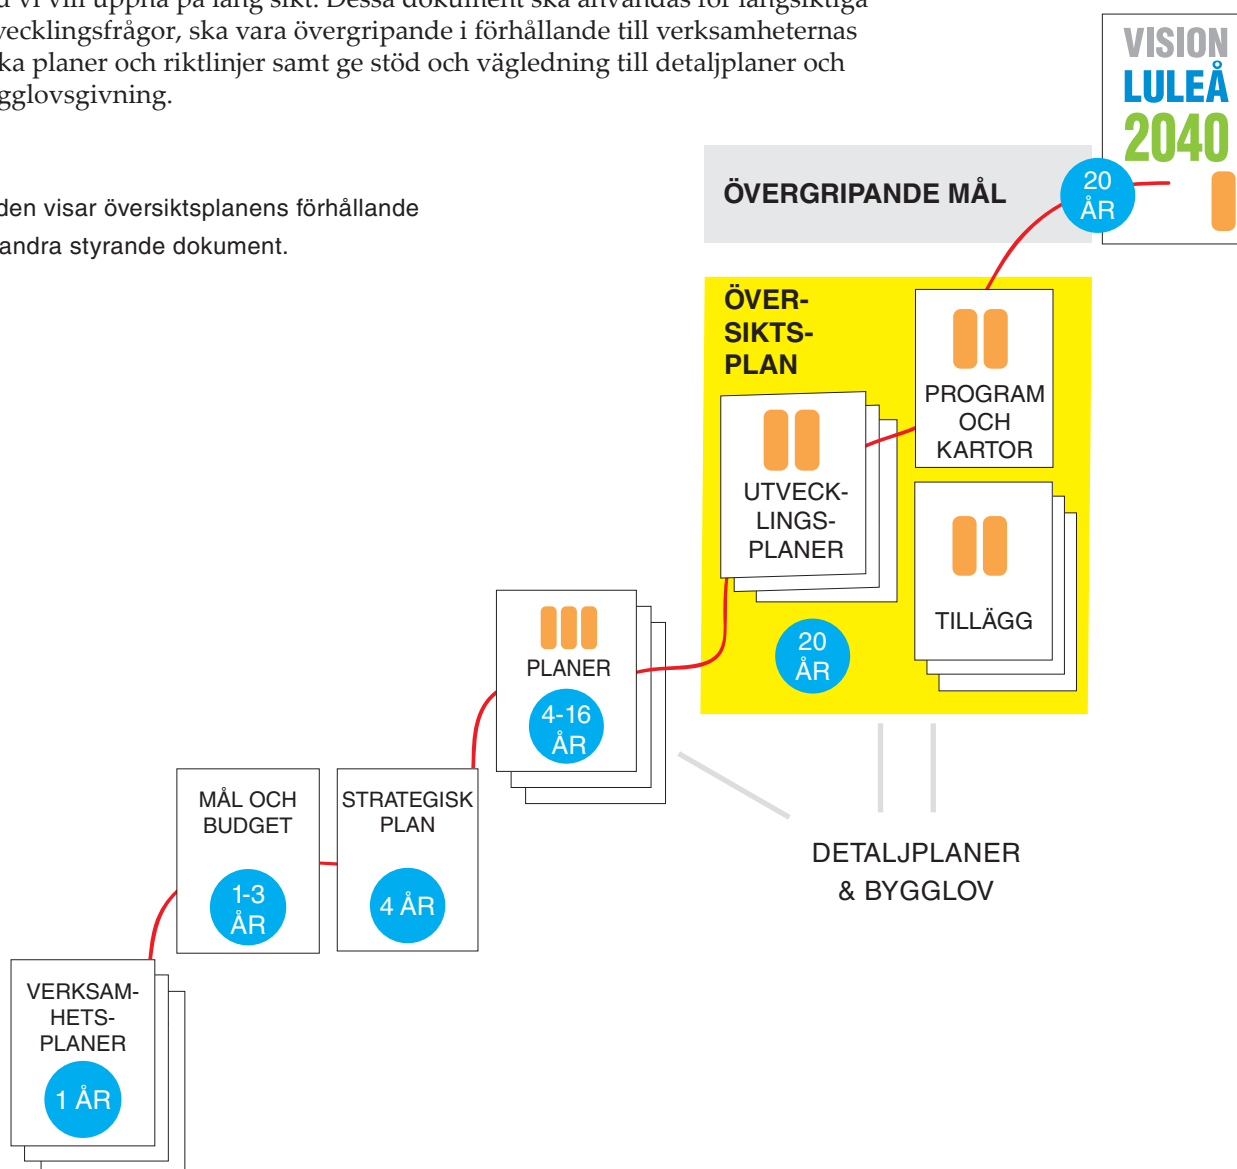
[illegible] vi vill uppnå på lång sikt. Dessa dokument ska användas för långsiktiga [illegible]vecklingsfrågor, ska vara övergripande i förhållande till verksamheternas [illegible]ka planer och riktlinjer samt ge stöd och vägledning till detaljplaner och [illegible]gglovsgivning.

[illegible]den visar översiktsplanens förhållande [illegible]andra styrande dokument.

VISION LULEÅ 2040

ÖVERGRIPANDE MÅL

20 ÅR

ÖVERSIKTSPLAN

PROGRAM OCH KARTOR

UTVECKLINGSPLANER

TILLÄGG

20 ÅR

PLANER

4-16 ÅR

MÅL OCH BUDGET

1-3 ÅR

STRATEGISK PLAN

4 ÅR

DETALJPLANER & BYGGLOV

VERKSAMHETSPLANER

1 ÅR